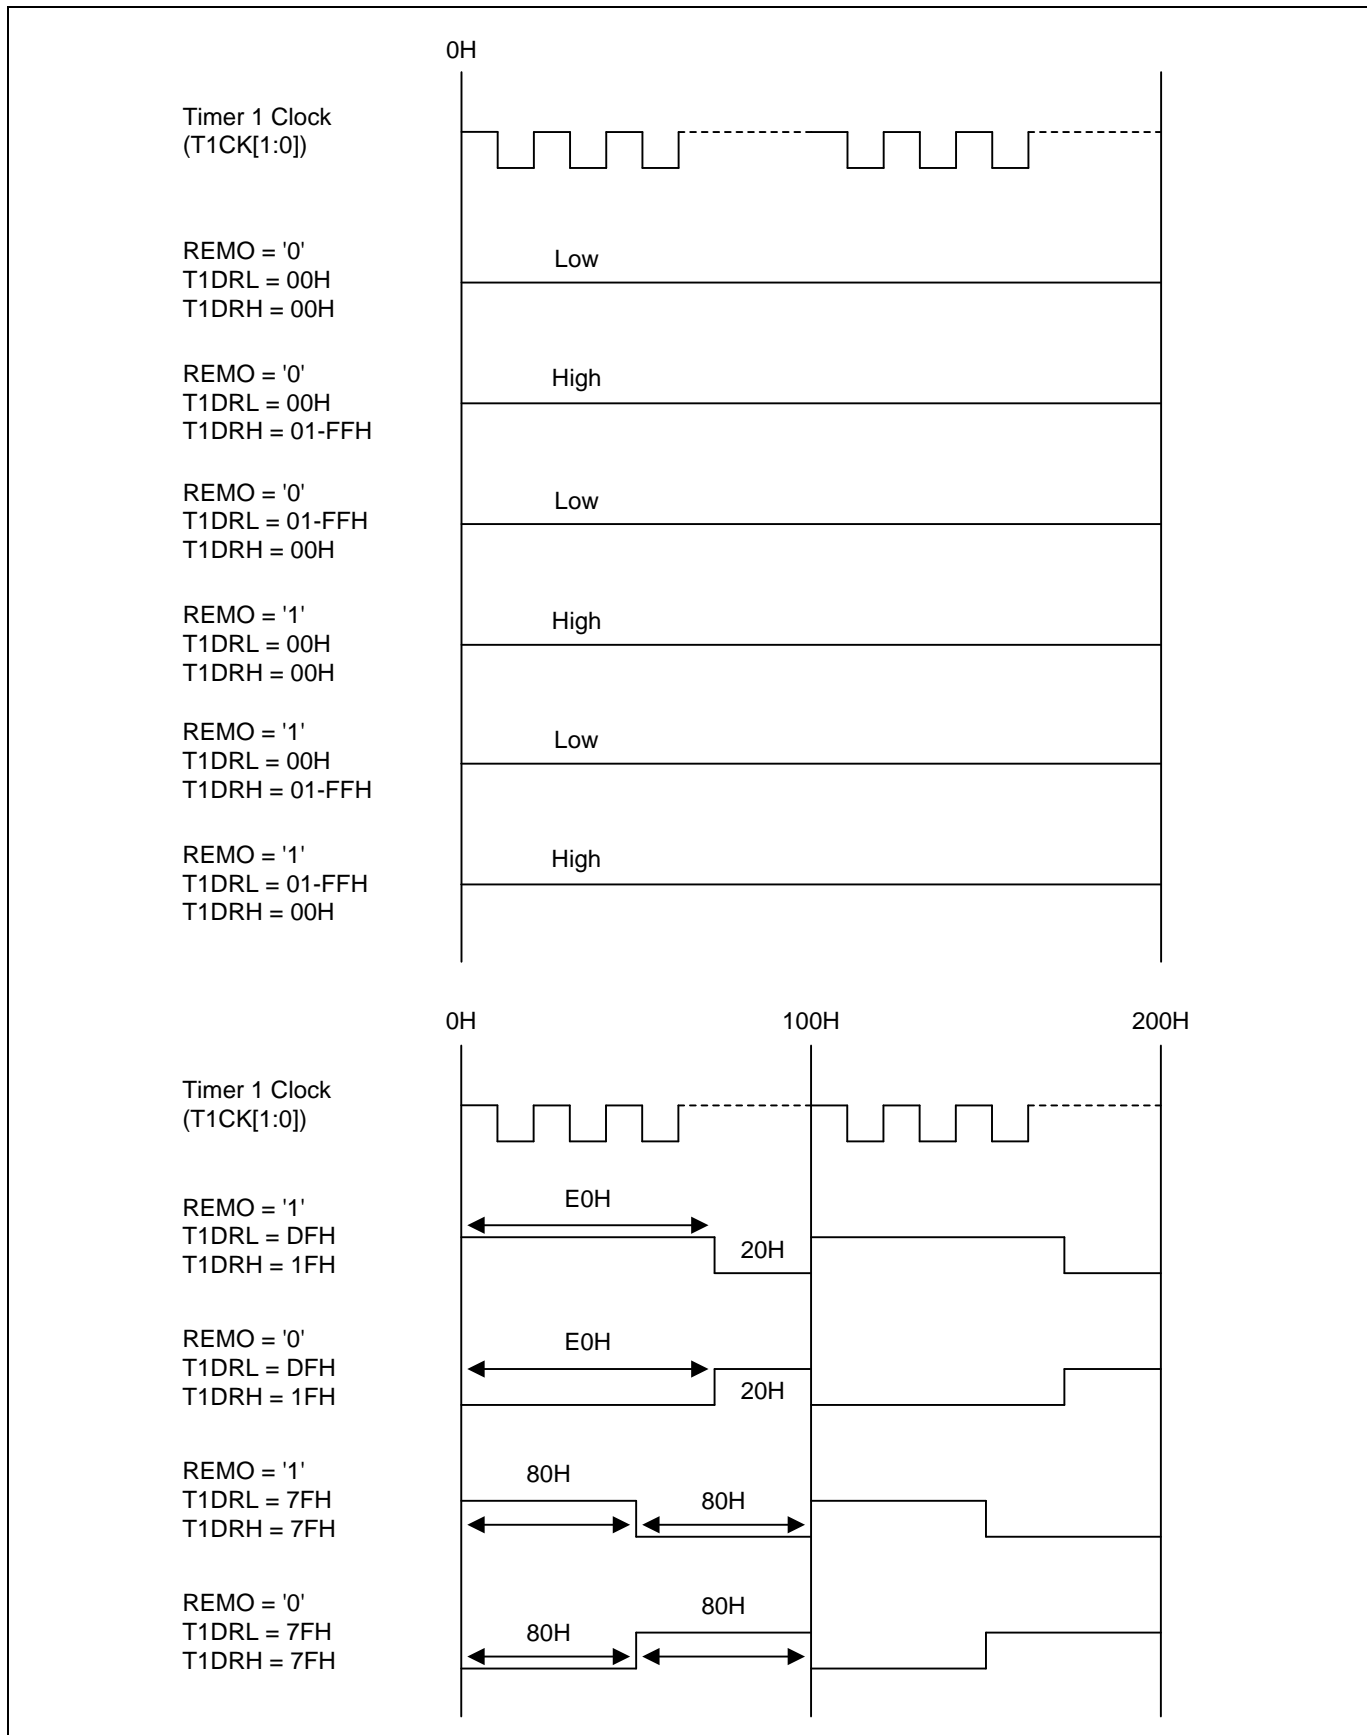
0H

Timer 1 Clock (T1CK[1:0])

REMO = '0'
T1DRL = 00H
T1DRH = 00H

Low

REMO = '0'
T1DRL = 00H
T1DRH = 01-FFH

High

REMO = '0'
T1DRL = 01-FFH
T1DRH = 00H

Low

REMO = '1'
T1DRL = 00H
T1DRH = 00H

High

REMO = '1'
T1DRL = 00H
T1DRH = 01-FFH

Low

REMO = '1'
T1DRL = 01-FFH
T1DRH = 00H

High

0H 100H 200H

Timer 1 Clock (T1CK[1:0])

REMO = '1'
T1DRL = DFH
T1DRH = 1FH

E0H
20H

REMO = '0'
T1DRL = DFH
T1DRH = 1FH

E0H
20H

REMO = '1'
T1DRL = 7FH
T1DRH = 7FH

80H
80H

REMO = '0'
T1DRL = 7FH
T1DRH = 7FH

80H
80H